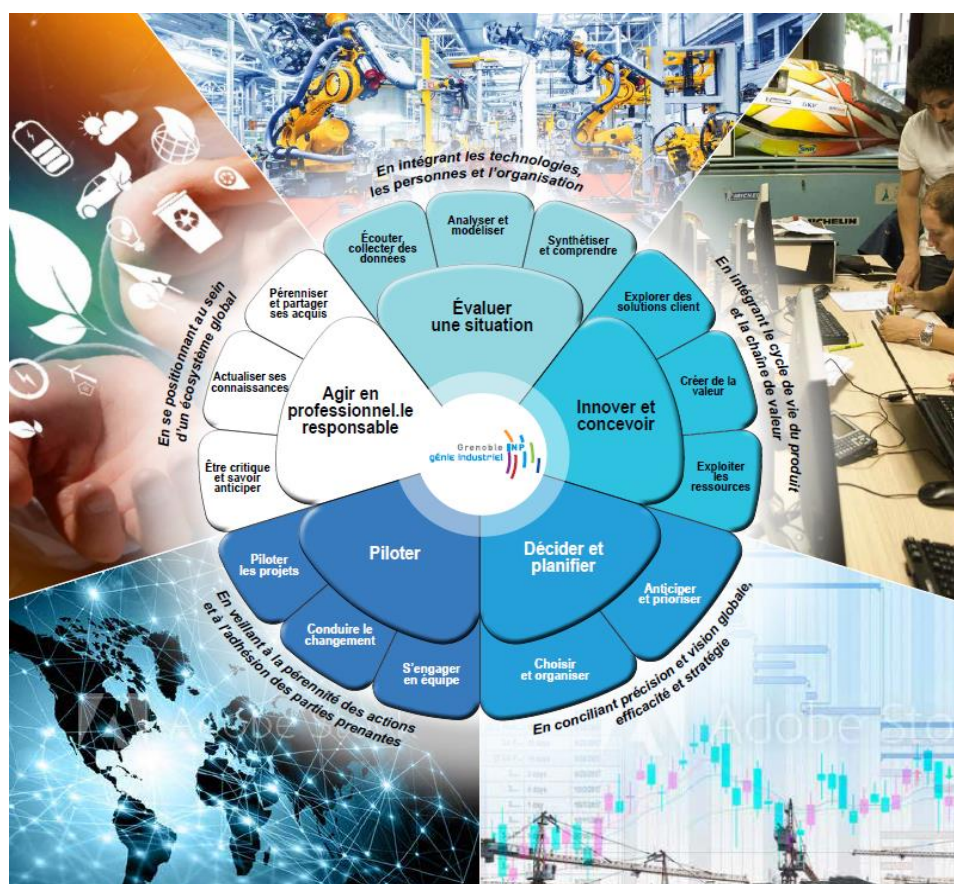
En intégrant les technologies, les personnes et l'organisation

Écouter, collecter des données

Analyser et modéliser

Synthétiser et comprendre

Évaluer une situation

En intégrant le cycle de vie du produit et la chaîne de valeur

Explorer des solutions client

Créer de la valeur

Exploiter les ressources

Innover et concevoir

En conciliant précision et vision globale, efficacité et stratégie

Anticiper et prioriser

Choisir et organiser

Décider et planifier

En veillant à la pérennité des actions et à l'adhésion des parties prenantes

Piloter les projets

Conduire le changement

S'engager en équipe

Piloter

En se positionnant au sein d'un écosystème global

Pérenniser et partager ses acquis

Actualiser ses connaissances

Être critique et savoir anticiper

Agir en professionnel.le responsable

Grenoble INP génie industriel

MICHELIN

Adobe Stock

Adobe Stock